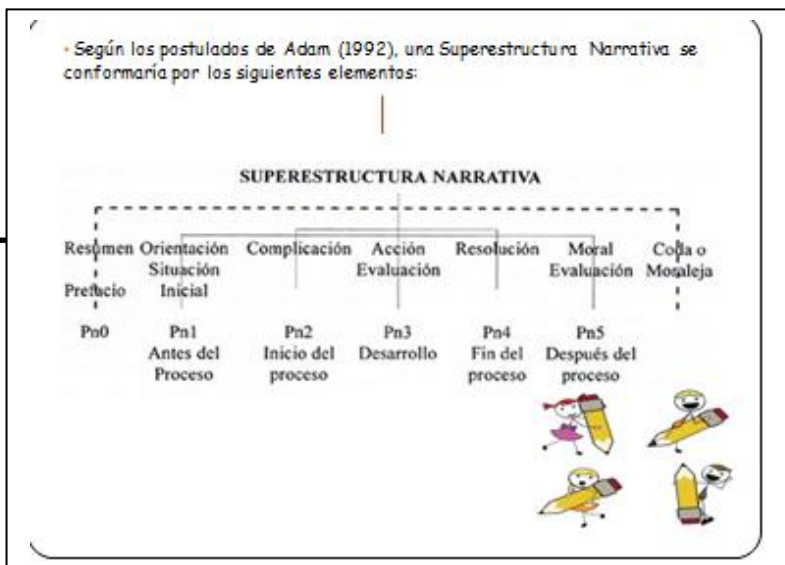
- Según los postulados de Adam (1992), una Superestructura Narrativa se conformaría por los siguientes elementos:

SUPERESTRUCTURA NARRATIVA

| Resumen Prefacio | Orientación Situación Inicial | Complicación | Acción Evaluación | Resolución | Moral Evaluación | Coda o Moraleja |
|---|---|---|---|---|---|---|
| Pn0 | Pn1 Antes del Proceso | Pn2 Inicio del proceso | Pn3 Desarrollo | Pn4 Fin del proceso | Pn5 Después del proceso | |